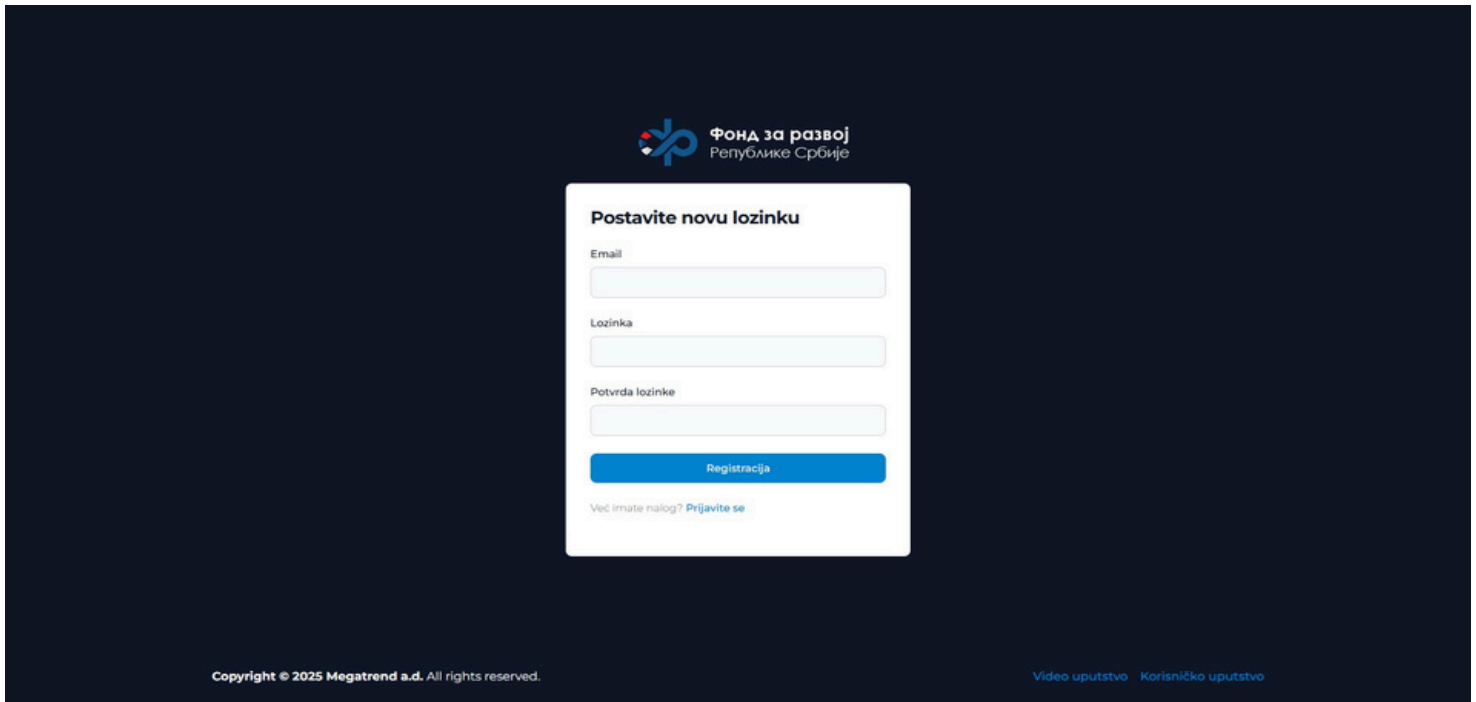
Фонд за развој
Републике Србије

Postavite novu lozinku

Email

Lozinka

Potvrda lozinke

Registracija

Već imate nalog? Prijavite se

Copyright © 2025 Megatrend a.d. All rights reserved.

Video uputstvo Korisničko uputstvo